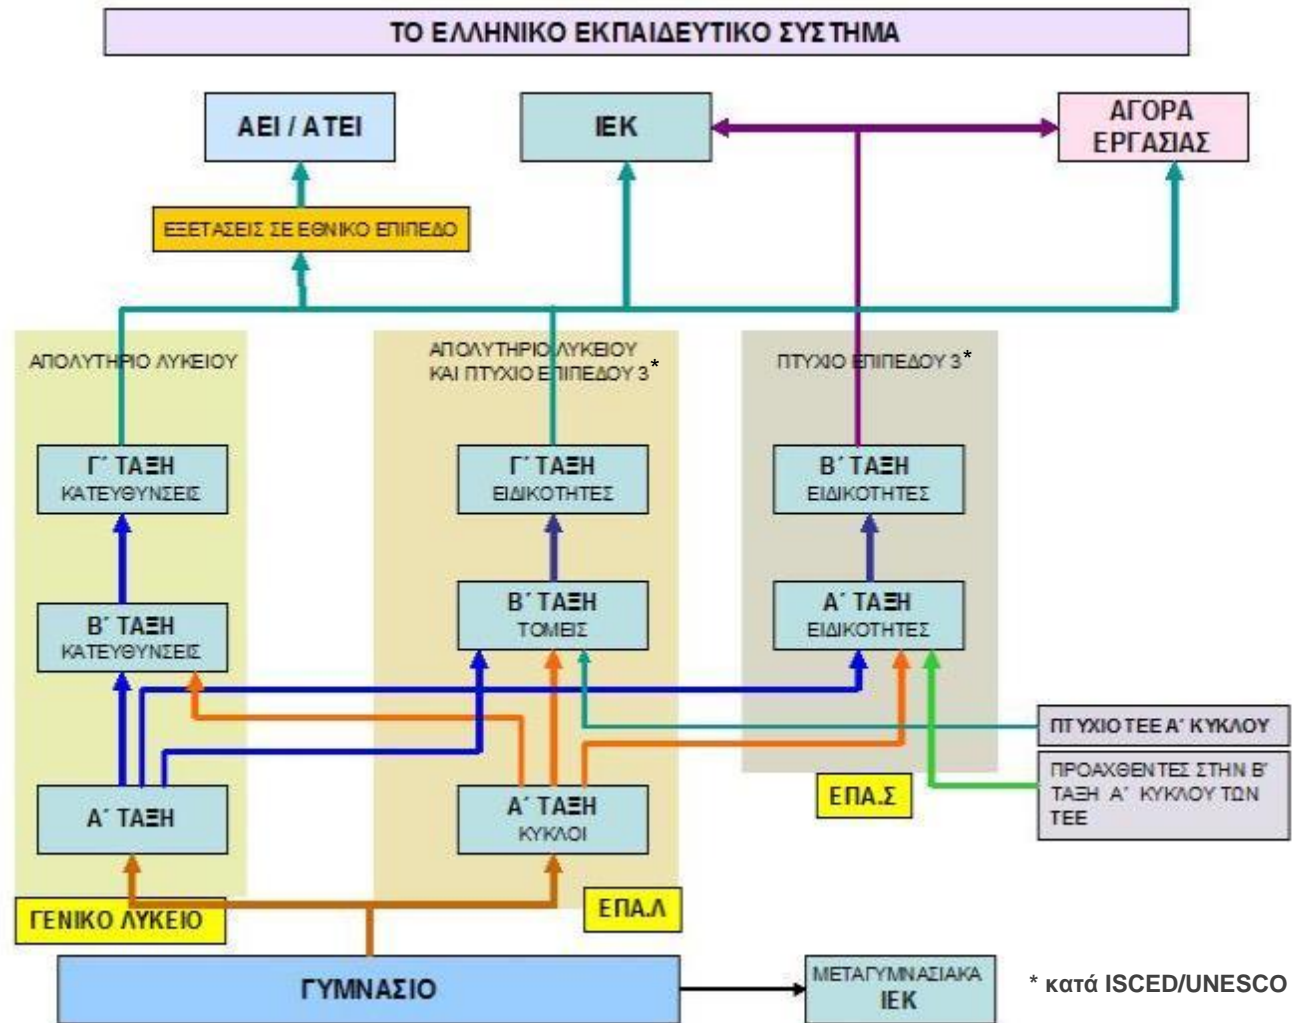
ΤΟ ΕΛΛΗΝΙΚΟ ΕΚΠΑΙΔΕΥΤΙΚΟ ΣΥΣΤΗΜΑ

ΑΕΙ / ΑΤΕΙ

ΙΕΚ

ΑΓΟΡΑ ΕΡΓΑΣΙΑΣ

ΕΞΕΤΑΣΕΙΣ ΣΕ ΕΘΝΙΚΟ ΕΠΙΠΕΔΟ

ΑΠΟΛΥΤΗΡΙΟ ΛΥΚΕΙΟΥ

ΑΠΟΛΥΤΗΡΙΟ ΛΥΚΕΙΟΥ ΚΑΙ ΠΤΥΧΙΟ ΕΠΙΠΕΔΟΥ 3*

ΠΤΥΧΙΟ ΕΠΙΠΕΔΟΥ 3*

Γ΄ ΤΑΞΗ ΚΑΤΕΥΘΥΝΣΕΙΣ

Γ΄ ΤΑΞΗ ΕΙΔΙΚΟΤΗΤΕΣ

Β΄ ΤΑΞΗ ΕΙΔΙΚΟΤΗΤΕΣ

Β΄ ΤΑΞΗ ΚΑΤΕΥΘΥΝΣΕΙΣ

Β΄ ΤΑΞΗ ΤΟΜΕΙΣ

Α΄ ΤΑΞΗ ΕΙΔΙΚΟΤΗΤΕΣ

ΠΤΥΧΙΟ ΤΕΕ Α΄ ΚΥΚΛΟΥ

ΠΡΟΑΧΘΕΝΤΕΣ ΣΤΗΝ Β΄ ΤΑΞΗ Α΄ ΚΥΚΛΟΥ ΤΩΝ ΤΕΕ

ΕΠΑ.Σ

Α΄ ΤΑΞΗ

Α΄ ΤΑΞΗ ΚΥΚΛΟΙ

ΓΕΝΙΚΟ ΛΥΚΕΙΟ

ΕΠΑ.Λ

ΓΥΜΝΑΣΙΟ

ΜΕΤΑΓΥΜΝΑΣΙΑΚΑ ΙΕΚ

* κατά ISCED/UNESCO